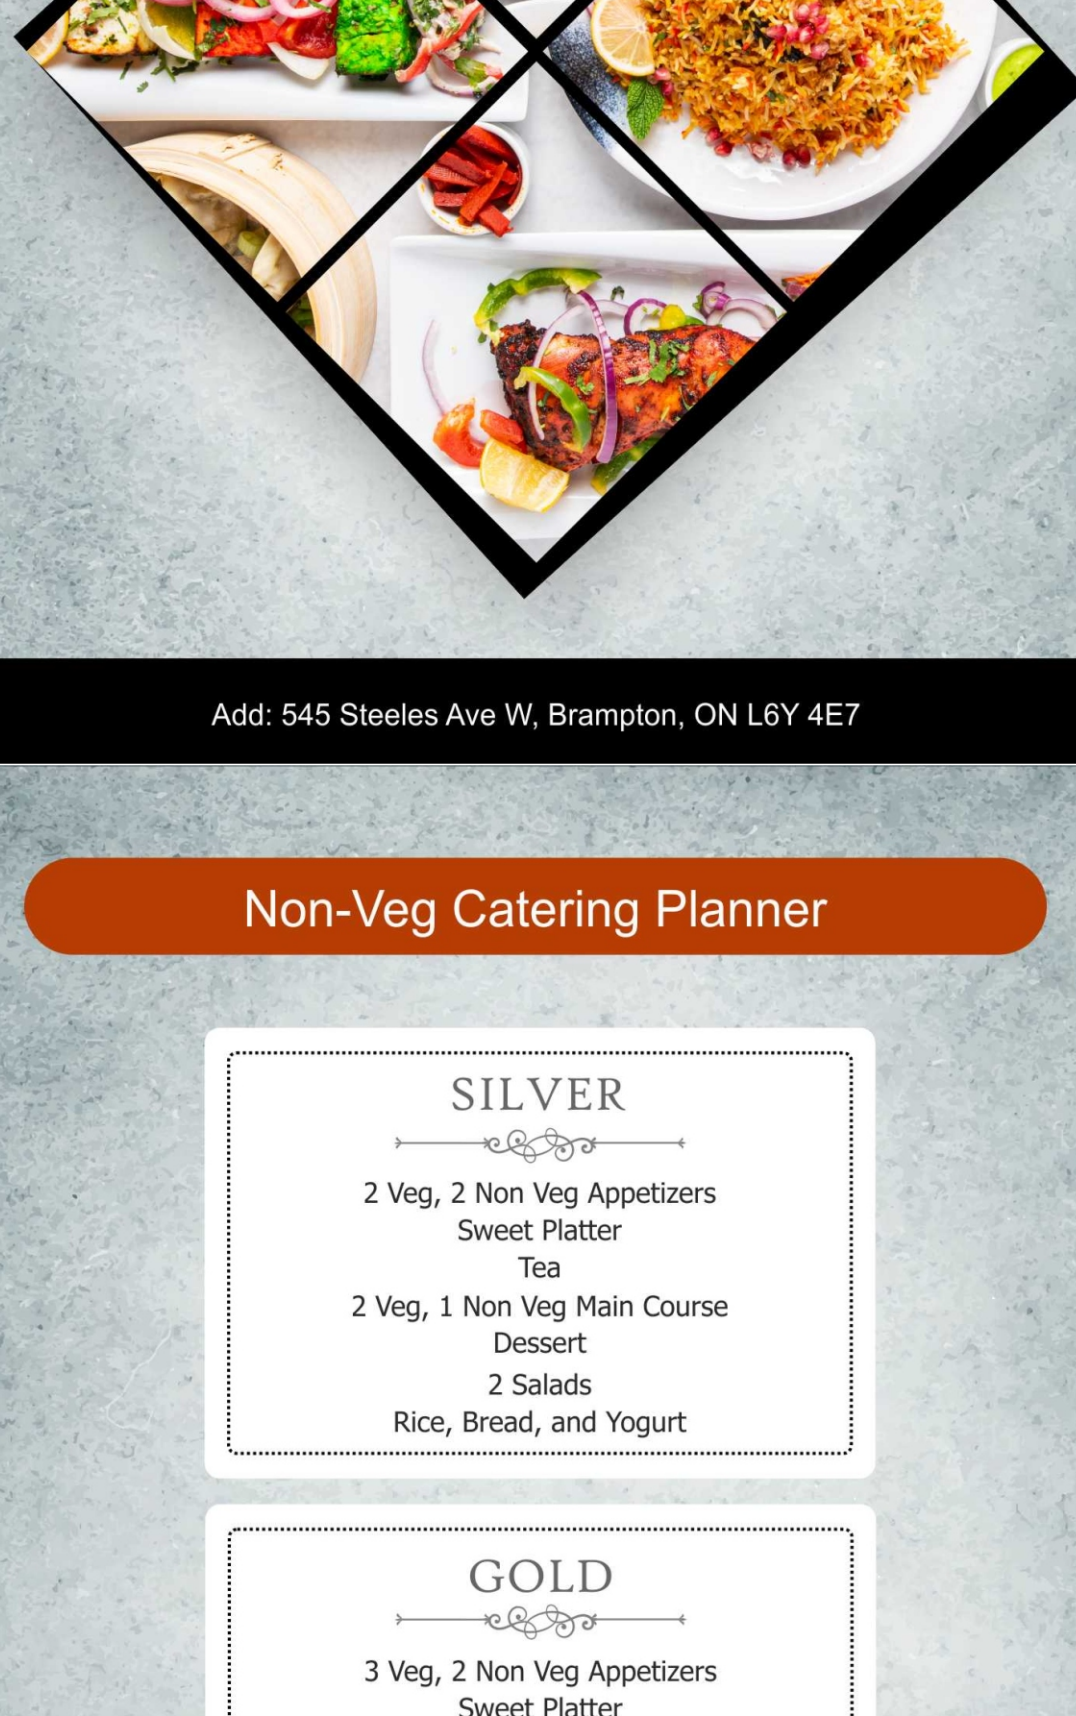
Add: 545 Steeles Ave W, Brampton, ON L6Y 4E7

Non-Veg Catering Planner

SILVER

2 Veg, 2 Non Veg Appetizers
Sweet Platter
Tea
2 Veg, 1 Non Veg Main Course
Dessert
2 Salads
Rice, Bread, and Yogurt

GOLD

3 Veg, 2 Non Veg Appetizers
Sweet Platter